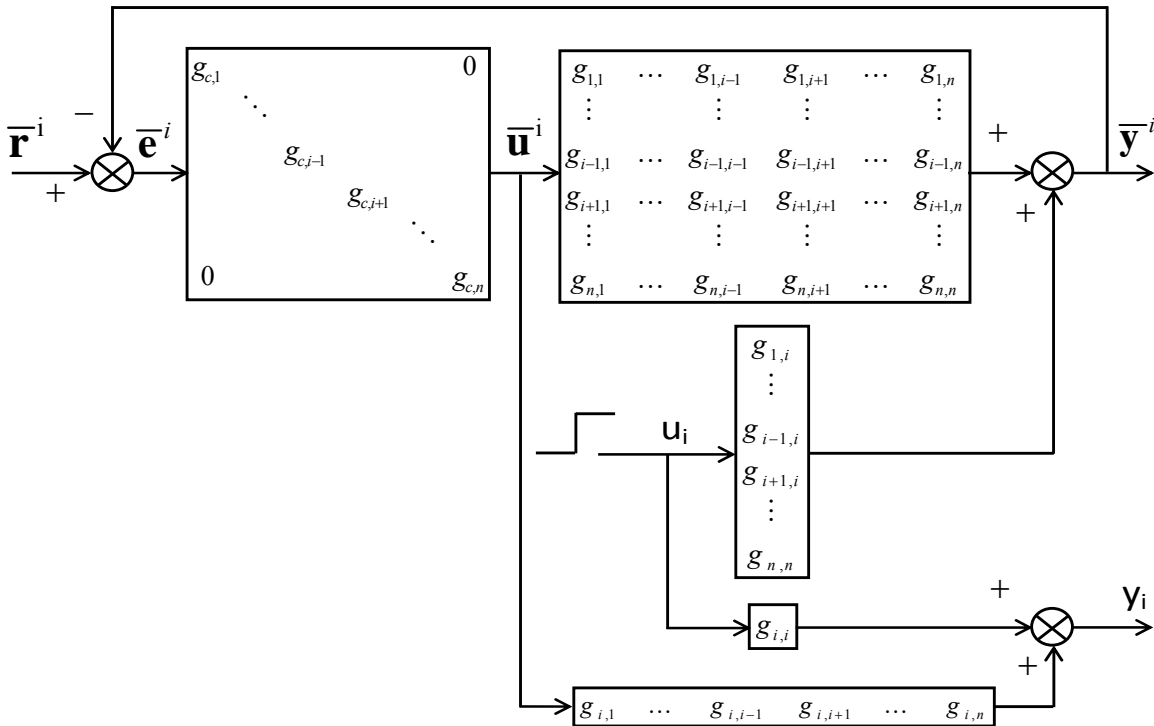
$\overline{\mathbf{r}}^{i}$
+
−
$\overline{\mathbf{e}}^{i}$

$g_{c,1}$ 0
$\ddots$
$g_{c,i-1}$
$g_{c,i+1}$
$\ddots$
0 $g_{c,n}$

$\overline{\mathbf{u}}^{i}$

| $g_{1,1}$ | $\cdots$ | $g_{1,i-1}$ | $g_{1,i+1}$ | $\cdots$ | $g_{1,n}$ |
|---|---|---|---|---|---|
| $\vdots$ | | $\vdots$ | $\vdots$ | | $\vdots$ |
| $g_{i-1,1}$ | $\cdots$ | $g_{i-1,i-1}$ | $g_{i-1,i+1}$ | $\cdots$ | $g_{i-1,n}$ |
| $g_{i+1,1}$ | $\cdots$ | $g_{i+1,i-1}$ | $g_{i+1,i+1}$ | $\cdots$ | $g_{i+1,n}$ |
| $\vdots$ | | $\vdots$ | $\vdots$ | | $\vdots$ |
| $g_{n,1}$ | $\cdots$ | $g_{n,i-1}$ | $g_{n,i+1}$ | $\cdots$ | $g_{n,n}$ |

+
+
$\overline{\mathbf{y}}^{i}$

$u_i$

$g_{1,i}$
$\vdots$
$g_{i-1,i}$
$g_{i+1,i}$
$\vdots$
$g_{n,n}$

+
$y_i$
$g_{i,i}$
+

$g_{i,1}$ $\cdots$ $g_{i,i-1}$ $g_{i,i+1}$ $\cdots$ $g_{i,n}$